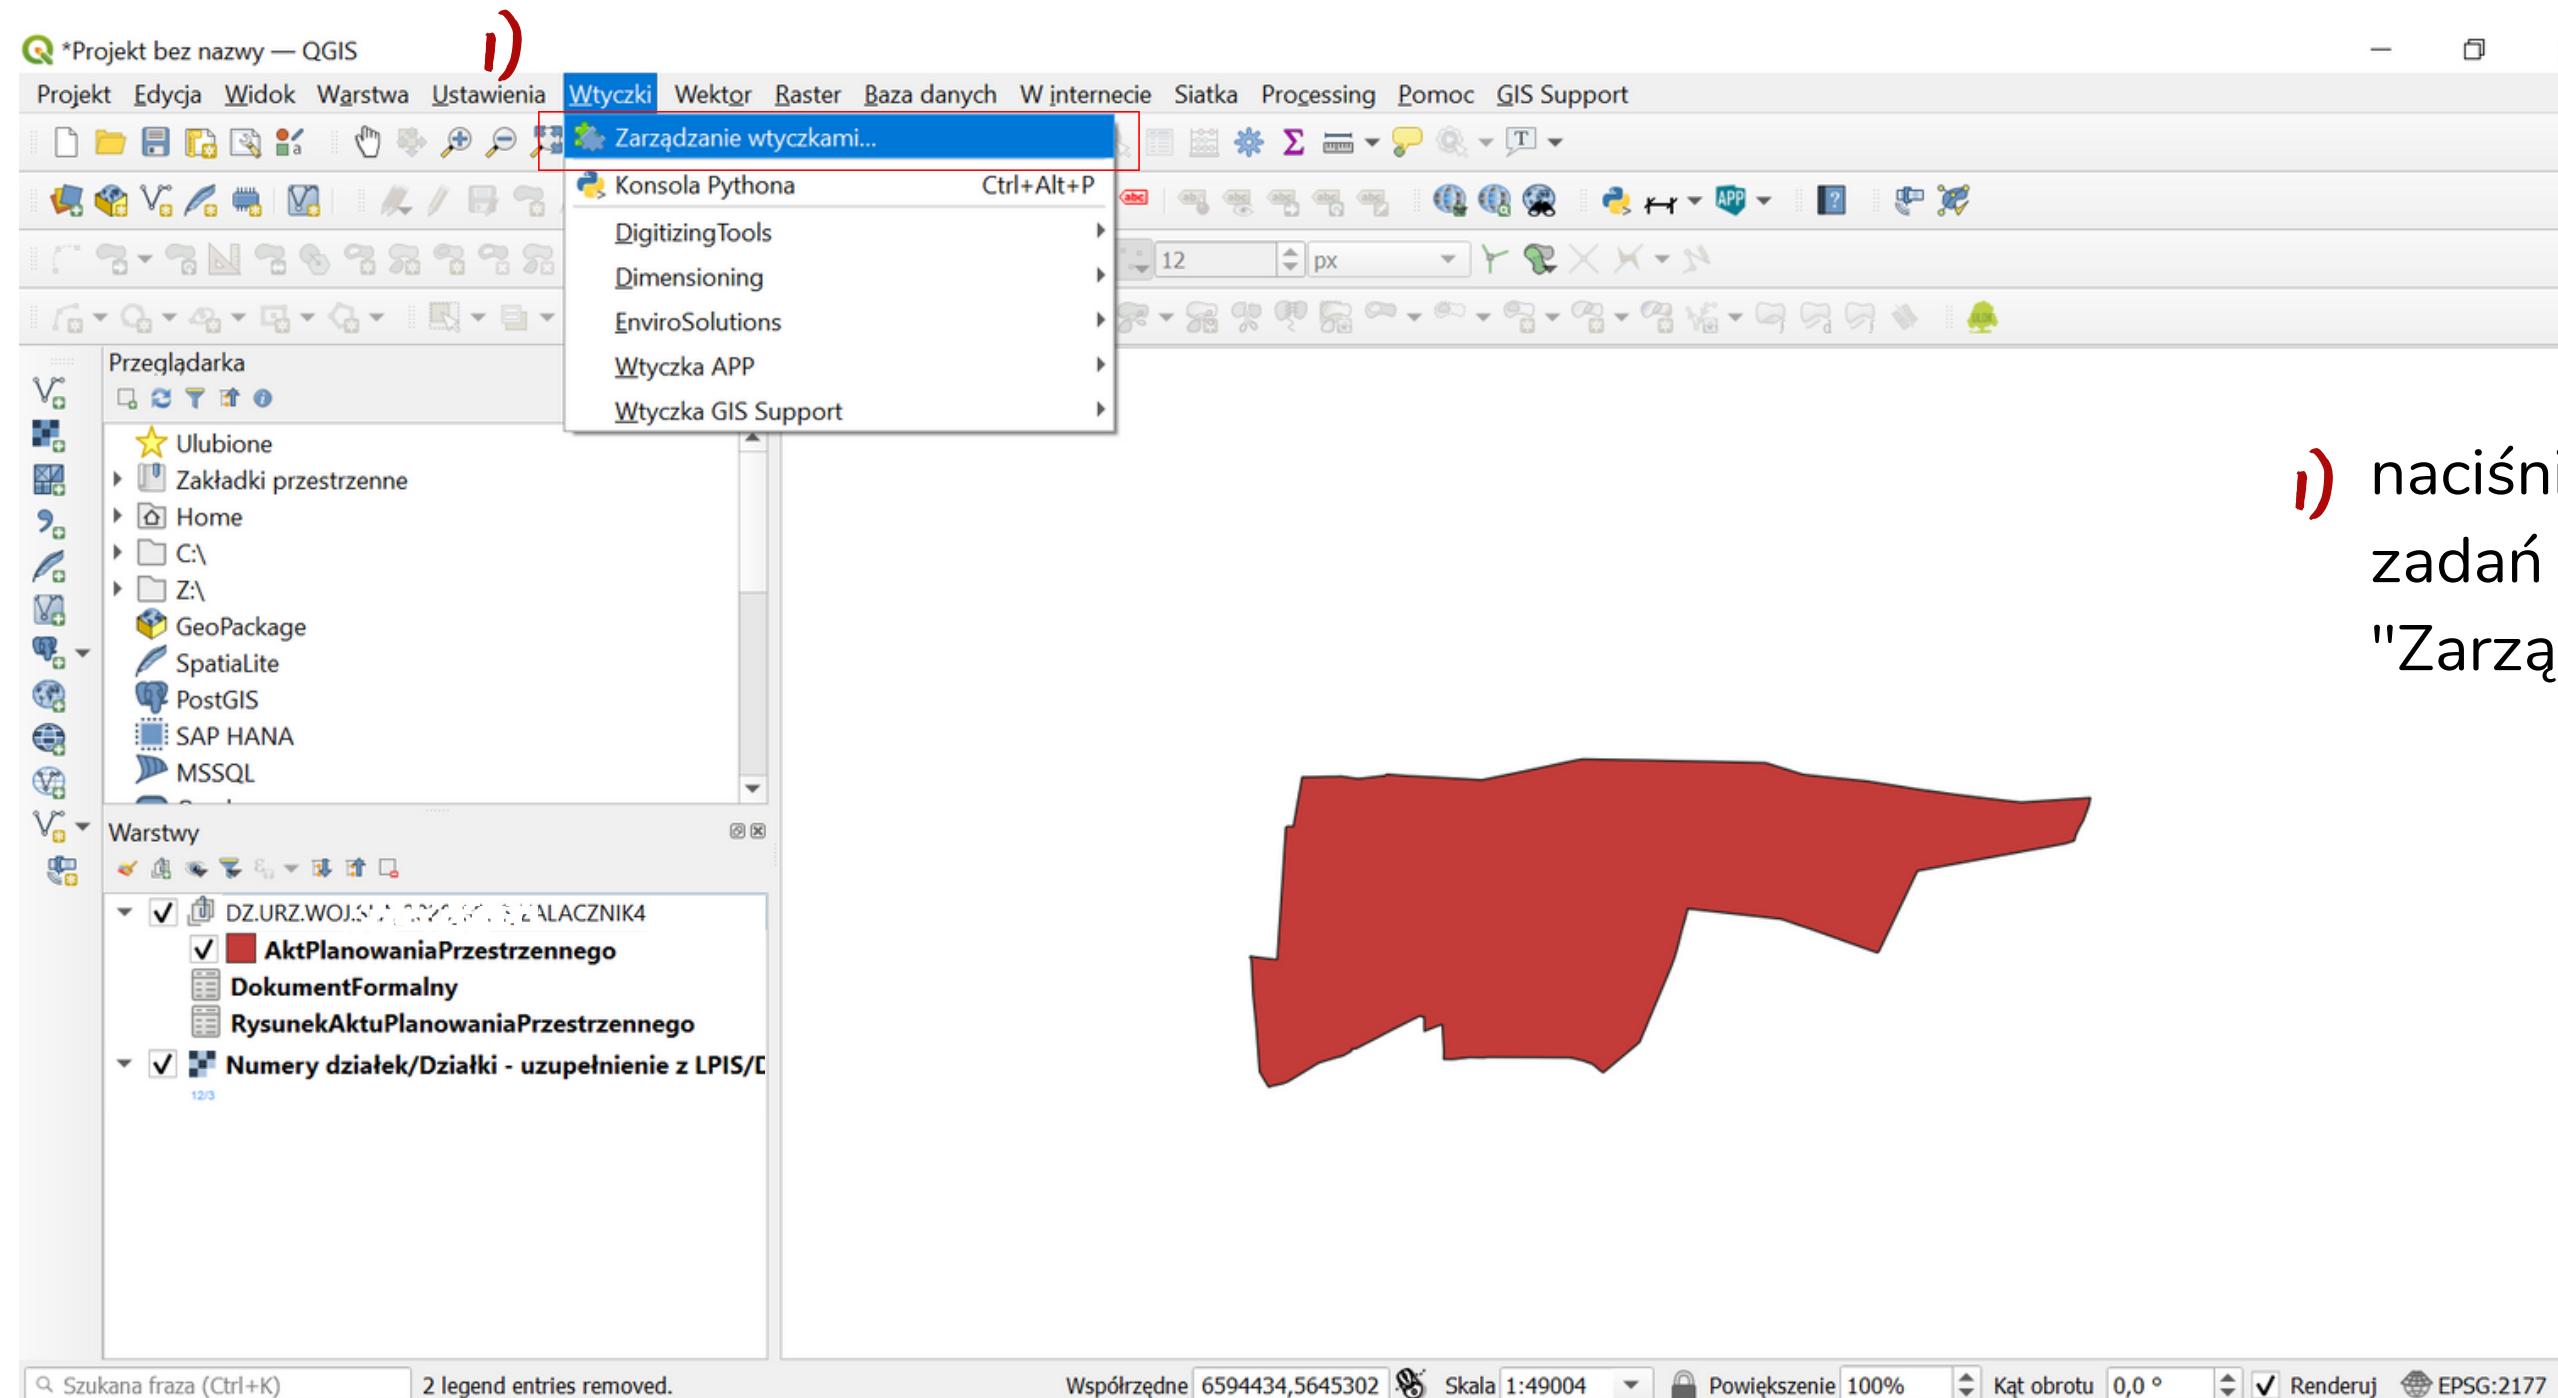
*Projekt bez nazwy — QGIS

1)

Projekt Edycja Widok Warstwa Ustawienia Wtyczki Wektor Raster Baza danych W internecie Siatka Processing Pomoc GIS Support

Zarządzanie wtyczkami...
Konsola Pythona Ctrl+Alt+P
DigitizingTools
Dimensioning
EnviroSolutions
Wtyczka APP
Wtyczka GIS Support

12 px

Przeglądarka
Ulubione
Zakładki przestrzenne
Home
C:\
Z:\
GeoPackage
SpatiaLite
PostGIS
SAP HANA
MSSQL

Warstwy
DZ.URZ.WOJ.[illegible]ALACZNIK4
AktPlanowaniaPrzestrzennego
DokumentFormalny
RysunekAktuPlanowaniaPrzestrzennego
Numery działek/Działki - uzupełnienie z LPIS/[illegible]
12/3

1) naciśni
zadań
"Zarzą

Szukana fraza (Ctrl+K) 2 legend entries removed. Współrzędne 6594434,5645302 Skala 1:49004 Powiększenie 100% Kąt obrotu 0,0 ° Renderuj EPSG:2177